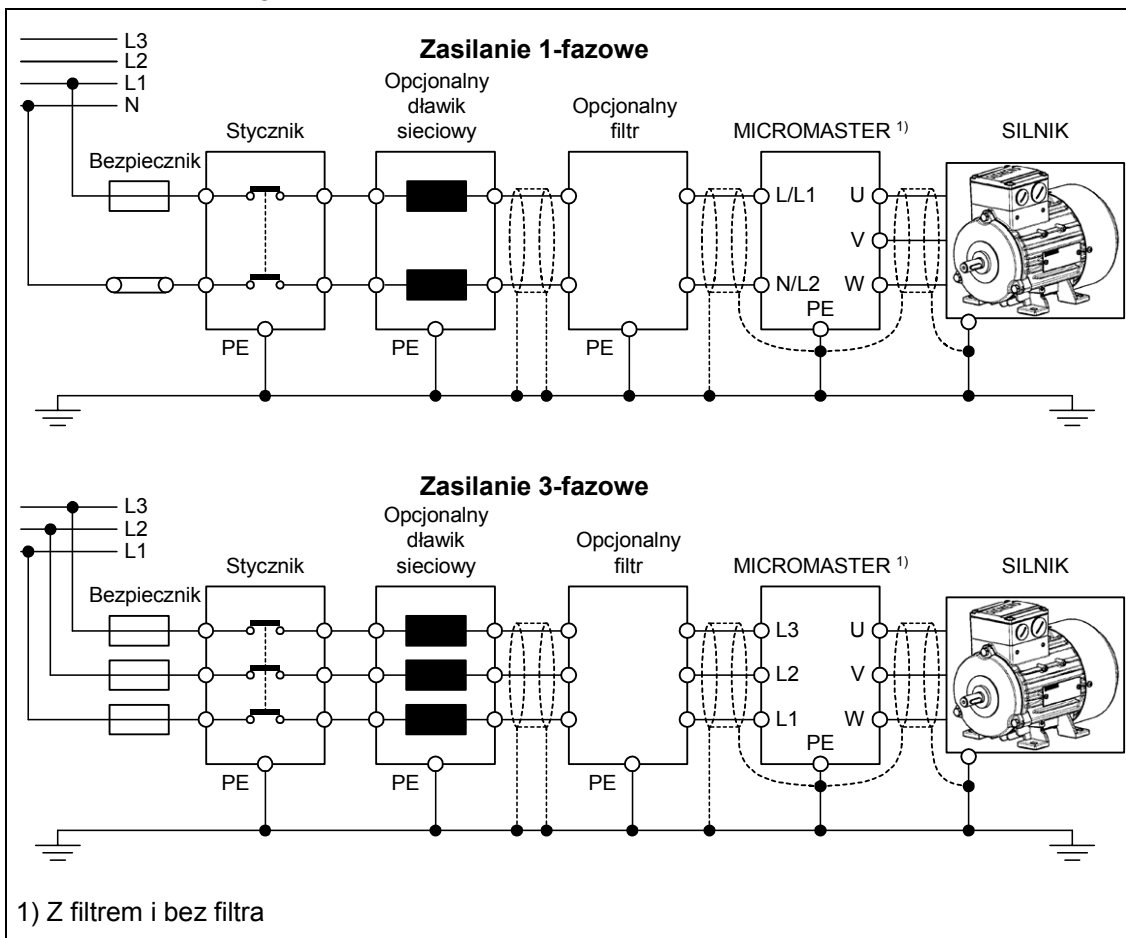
L3
L2
L1
N

Zasilanie 1-fazowe

Stycznik

Opcjonalny dławik sieciowy

Opcjonalny filtr

MICROMASTER $^{1)}$

SILNIK

Bezpiecznik

L/L1

U

V

N/L2

W

PE

PE

PE

PE

L3
L2
L1

Zasilanie 3-fazowe

Stycznik

Opcjonalny dławik sieciowy

Opcjonalny filtr

MICROMASTER $^{1)}$

SILNIK

Bezpiecznik

L3

U

L2

V

L1

W

PE

PE

PE

PE

1) Z filtrem i bez filtra